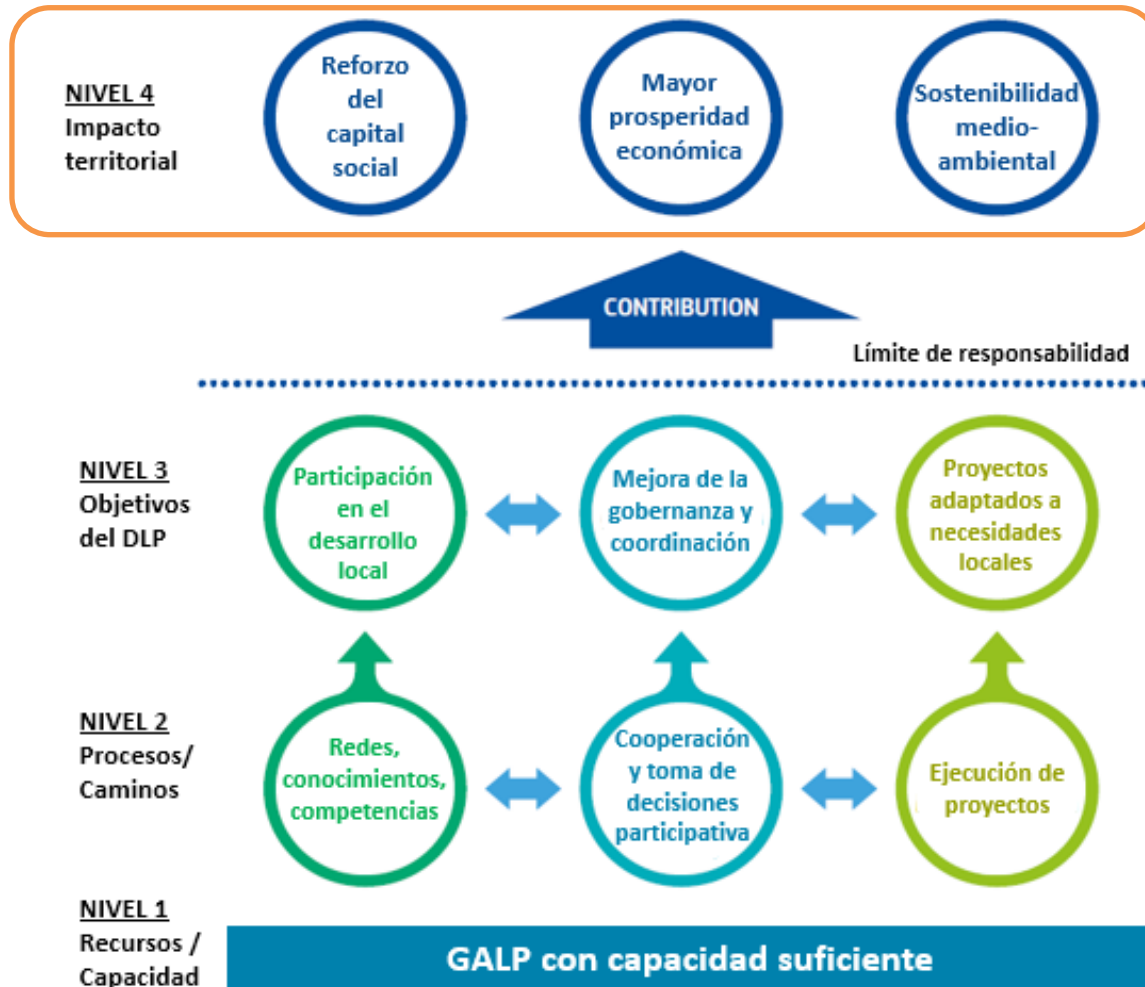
NIVEL 4
Impacto territorial

Reforzo del capital social

Mayor prosperidad económica

Sostenibilidad medio-ambiental

CONTRIBUTION

Límite de responsabilidad

NIVEL 3
Objetivos del DLP

Participación en el desarrollo local

Mejora de la gobernanza y coordinación

Proyectos adaptados a necesidades locales

NIVEL 2
Procesos/ Caminos

Redes, conocimientos, competencias

Cooperación y toma de decisiones participativa

Ejecución de proyectos

NIVEL 1
Recursos / Capacidad

GALP con capacidad suficiente